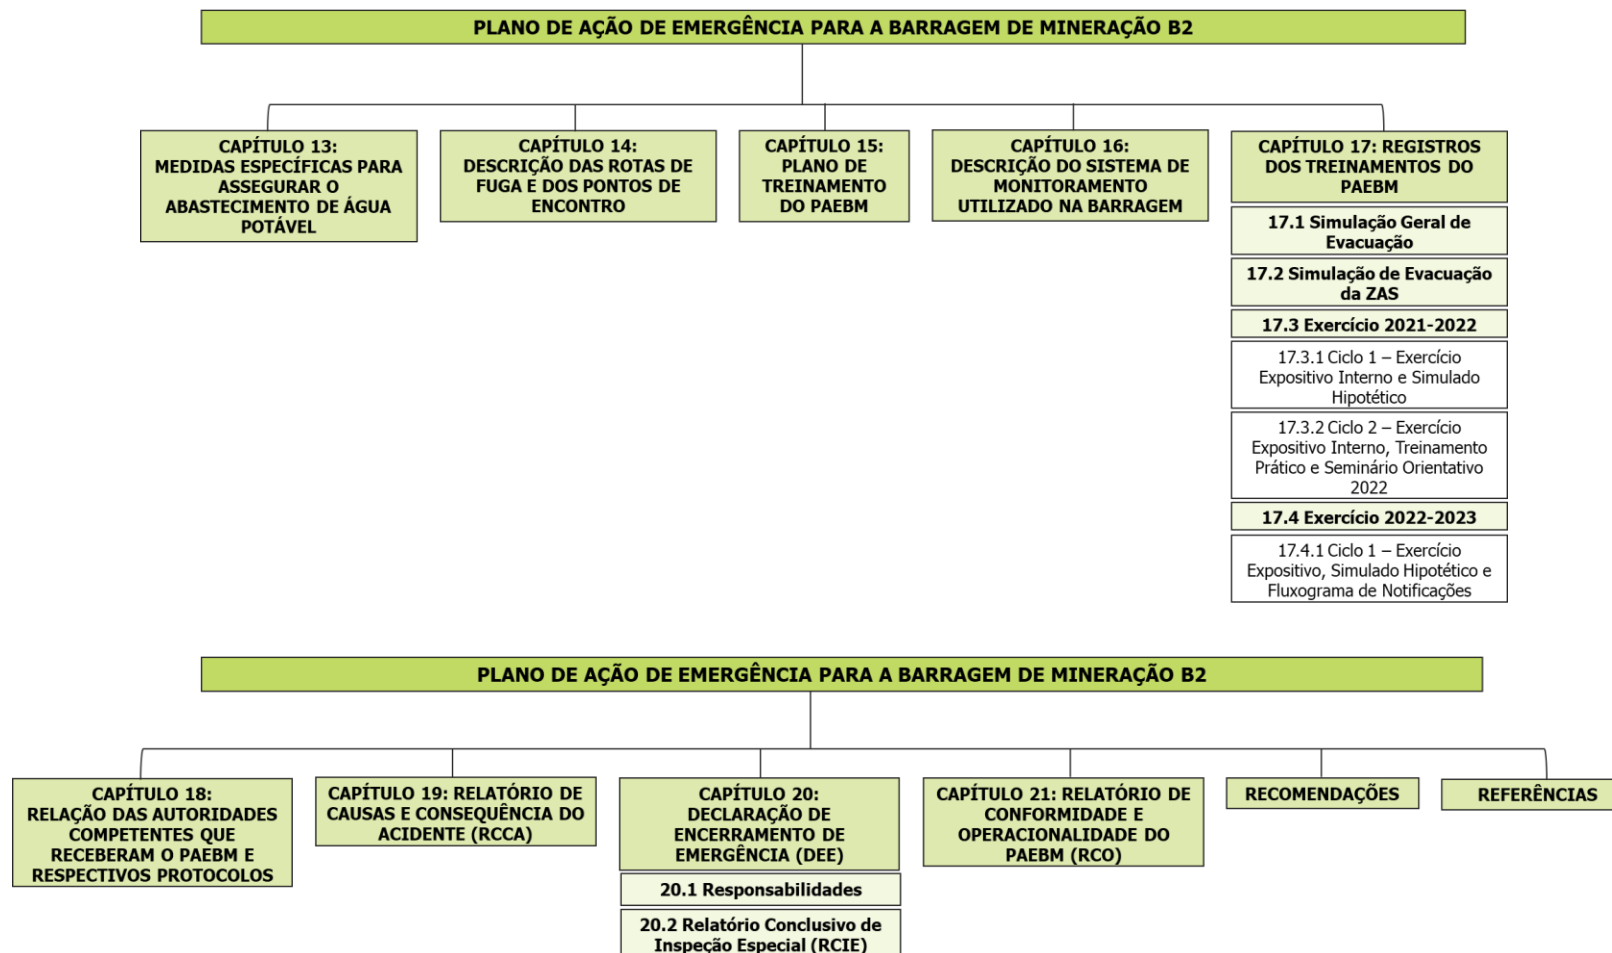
PLANO DE AÇÃO DE EMERGÊNCIA PARA A BARRAGEM DE MINERAÇÃO B2

CAPÍTULO 13: MEDIDAS ESPECÍFICAS PARA ASSEGURAR O ABASTECIMENTO DE ÁGUA POTÁVEL

CAPÍTULO 14: DESCRIÇÃO DAS ROTAS DE FUGA E DOS PONTOS DE ENCONTRO

CAPÍTULO 15: PLANO DE TREINAMENTO DO PAEBM

CAPÍTULO 16: DESCRIÇÃO DO SISTEMA DE MONITORAMENTO UTILIZADO NA BARRAGEM

CAPÍTULO 17: REGISTROS DOS TREINAMENTOS DO PAEBM

17.1 Simulação Geral de Evacuação

17.2 Simulação de Evacuação da ZAS

17.3 Exercício 2021-2022

17.3.1 Ciclo 1 – Exercício Expositivo Interno e Simulado Hipotético

17.3.2 Ciclo 2 – Exercício Expositivo Interno, Treinamento Prático e Seminário Orientativo 2022

17.4 Exercício 2022-2023

17.4.1 Ciclo 1 – Exercício Expositivo, Simulado Hipotético e Fluxograma de Notificações

PLANO DE AÇÃO DE EMERGÊNCIA PARA A BARRAGEM DE MINERAÇÃO B2

CAPÍTULO 18: RELAÇÃO DAS AUTORIDADES COMPETENTES QUE RECEBERAM O PAEBM E RESPECTIVOS PROTOCOLOS

CAPÍTULO 19: RELATÓRIO DE CAUSAS E CONSEQUÊNCIA DO ACIDENTE (RCCA)

CAPÍTULO 20: DECLARAÇÃO DE ENCERRAMENTO DE EMERGÊNCIA (DEE)

20.1 Responsabilidades

20.2 Relatório Conclusivo de Inspeção Especial (RCIE)

CAPÍTULO 21: RELATÓRIO DE CONFORMIDADE E OPERACIONALIDADE DO PAEBM (RCO)

RECOMENDAÇÕES

REFERÊNCIAS